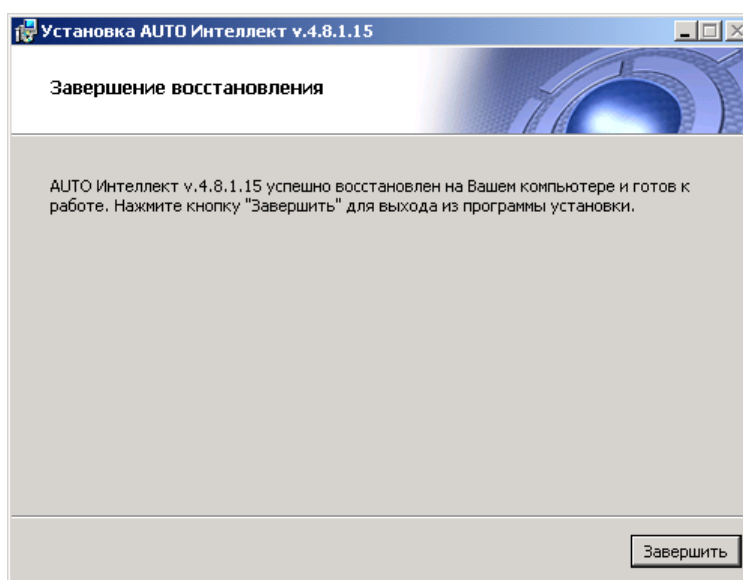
Установка AUTO Интеллект v.4.8.1.15

Завершение восстановления

AUTO Интеллект v.4.8.1.15 успешно восстановлен на Вашем компьютере и готов к работе. Нажмите кнопку "Завершить" для выхода из программы установки.

Завершить